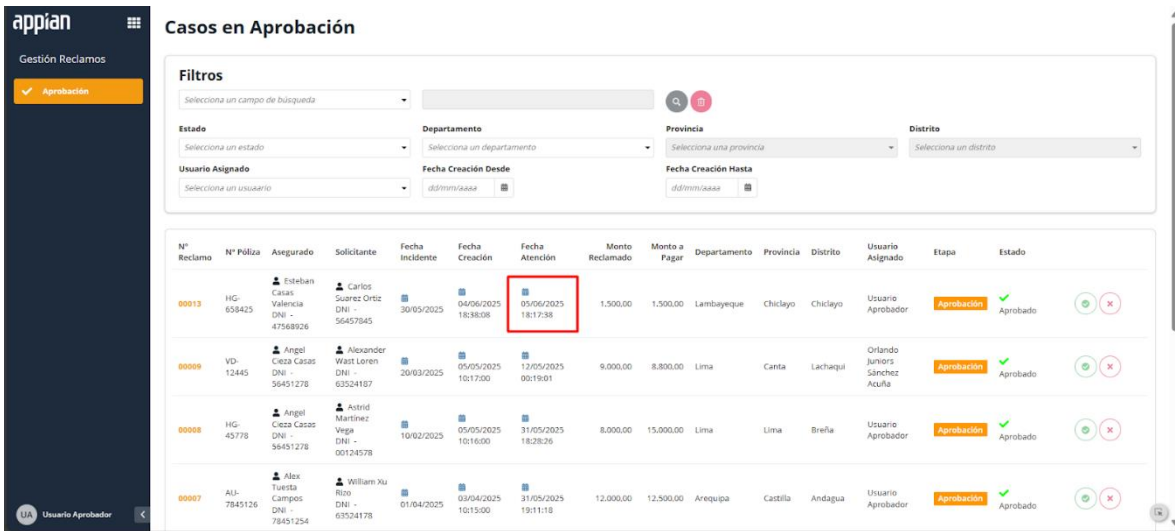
appian

Gestión Reclamos

Aprobación

Casos en Aprobación

Filtros

Selecciona un campo de búsqueda

Estado
Selecciona un estado

Departamento
Selecciona un departamento

Provincia
Selecciona una provincia

Distrito
Selecciona un distrito

Usuario Asignado
Selecciona un usuario

Fecha Creación Desde
dd/mm/aaaa

Fecha Creación Hasta
dd/mm/aaaa

| N° Reclamo | N° Póliza | Asegurado | Solicitante | Fecha Incidente | Fecha Creación | Fecha Atención | Monto Reclamado | Monto a Pagar | Departamento | Provincia | Distrito | Usuario Asignado | Etapa | Estado |
|---|---|---|---|---|---|---|---|---|---|---|---|---|---|---|
| 00013 | HG-658425 | Esteban Casas Valencia DNI - 47568926 | Carlos Suarez Ortiz DNI - 56457845 | 30/05/2025 | 04/06/2025 18:38:08 | 05/06/2025 18:17:38 | 1.500,00 | 1.500,00 | Lambayeque | Chiclayo | Chiclayo | Usuario Aprobador | Aprobación | Aprobado |
| 00009 | VD-12445 | Angel Cieza Casas DNI - 56451278 | Alexander Wast Loren DNI - 63524187 | 20/03/2025 | 05/05/2025 10:17:00 | 12/05/2025 00:19:01 | 9.000,00 | 8.800,00 | Lima | Canta | Lachaqui | Orlando Juniors Sánchez Acuña | Aprobación | Aprobado |
| 00008 | HG-45778 | Angel Cieza Casas DNI - 56451278 | Astrid Martinez Vega DNI - 00124578 | 10/02/2025 | 05/05/2025 10:16:00 | 31/05/2025 18:28:26 | 8.000,00 | 15.000,00 | Lima | Lima | Breña | Usuario Aprobador | Aprobación | Aprobado |
| 00007 | AU-7845126 | Alex Tuesta Campos DNI - 78451254 | William Xu Rizo DNI - 63524178 | 01/04/2025 | 03/04/2025 10:15:00 | 31/05/2025 19:11:18 | 12.000,00 | 12.500,00 | Arequipa | Castilla | Andagua | Usuario Aprobador | Aprobación | Aprobado |

UA Usuario Aprobador